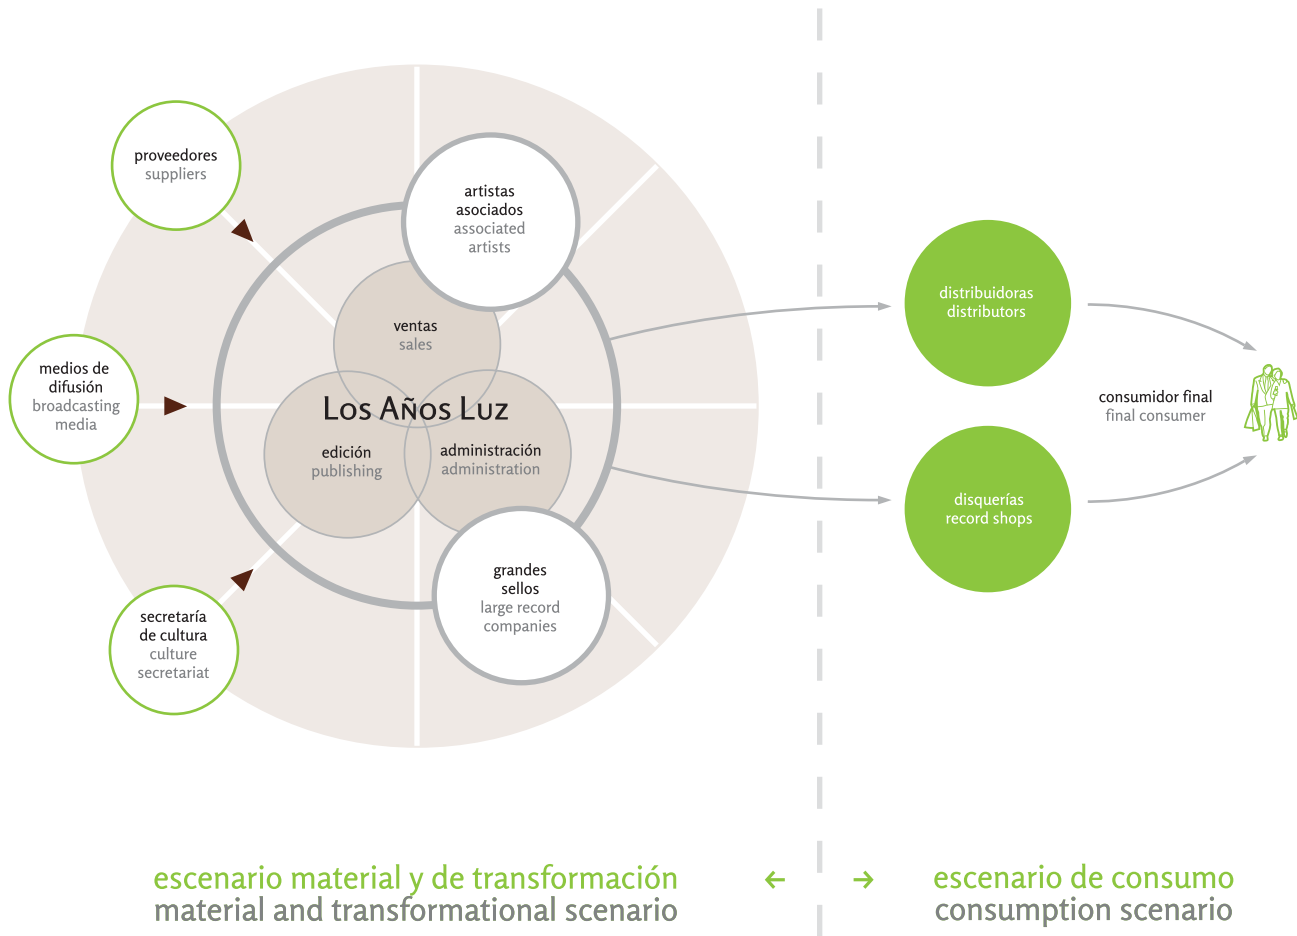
proveedores
suppliers

medios de difusión
broadcasting media

secretaría de cultura
culture secretariat

artistas asociados
associated artists

ventas
sales

Los Años Luz

edición
publishing

administración
administration

grandes sellos
large record companies

distribuidoras
distributors

disquerías
record shops

consumidor final
final consumer

escenario material y de transformación
material and transformational scenario

←

→

escenario de consumo
consumption scenario